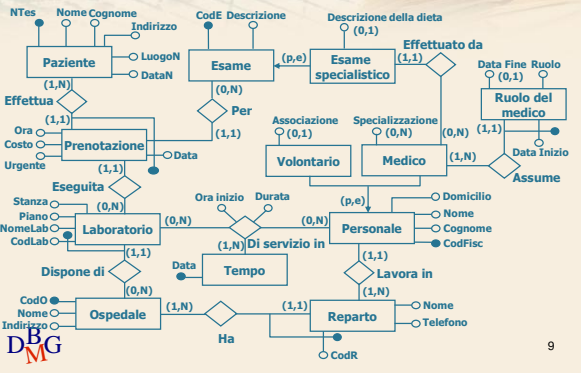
NTes Nome Cognome Indirizzo
Paziente
LuogoN
DataN
(1,N)
Effettua
(1,1)
Ora
Costo
Urgente
Prenotazione
Data
(1,1)
Eseguita
(0,N)
Stanza
Piano
NomeLab
CodLab
Laboratorio
(1,1)
Dispone di
(0,N)
CodO
Nome
Indirizzo
Ospedale
CodE Descrizione
Esame
(0,N)
Per
(1,1)
(p,e)
Esame specialistico
Descrizione della dieta
(0,1)
(1,1)
Effettuato da
(0,N)
Data Fine Ruolo
(0,1)
Ruolo del medico
(1,1)
Data Inizio
Assume
(1,N)
Associazione
(0,1)
Volontario
Specializzazione
(0,N)
Medico
(p,e)
Personale
Domicilio
Nome
Cognome
CodFisc
Ora inizio Durata
(0,N)
(0,N)
(1,N) Di servizio in
Data
Tempo
Lavora in
(1,1)
(1,N)
(1,N)
Ha
(1,1)
Reparto
Nome
Telefono
CodR
DBMG
9